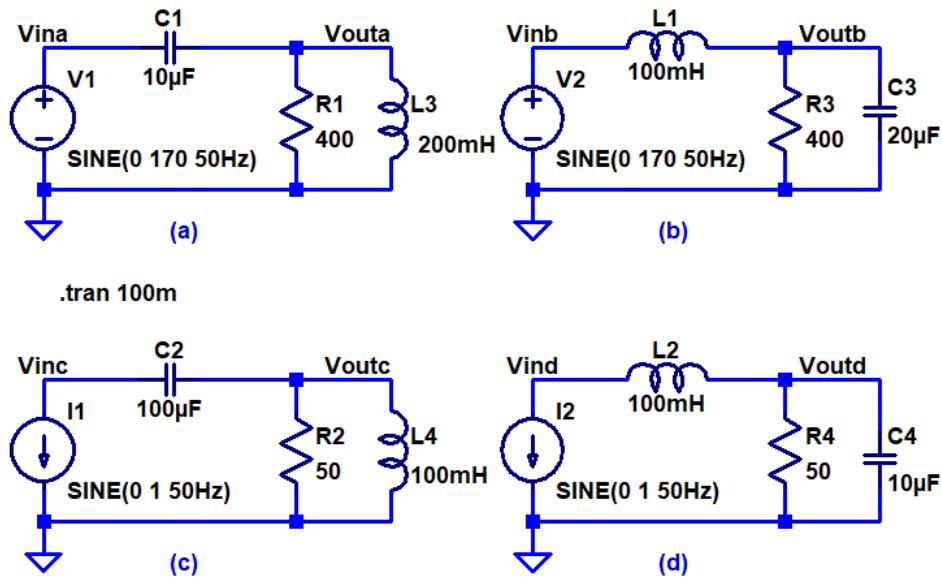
Vina
C1
10μF
Vouta
V1
R1
400
L3
200mH
SINE(0 170 50Hz)
(a)

Vinb
L1
100mH
Voutb
V2
R3
400
C3
20μF
SINE(0 170 50Hz)
(b)

.tran 100m

Vinc
C2
100μF
Voutc
I1
R2
50
L4
100mH
SINE(0 1 50Hz)
(c)

Vind
L2
100mH
Voutd
I2
R4
50
C4
10μF
SINE(0 1 50Hz)
(d)